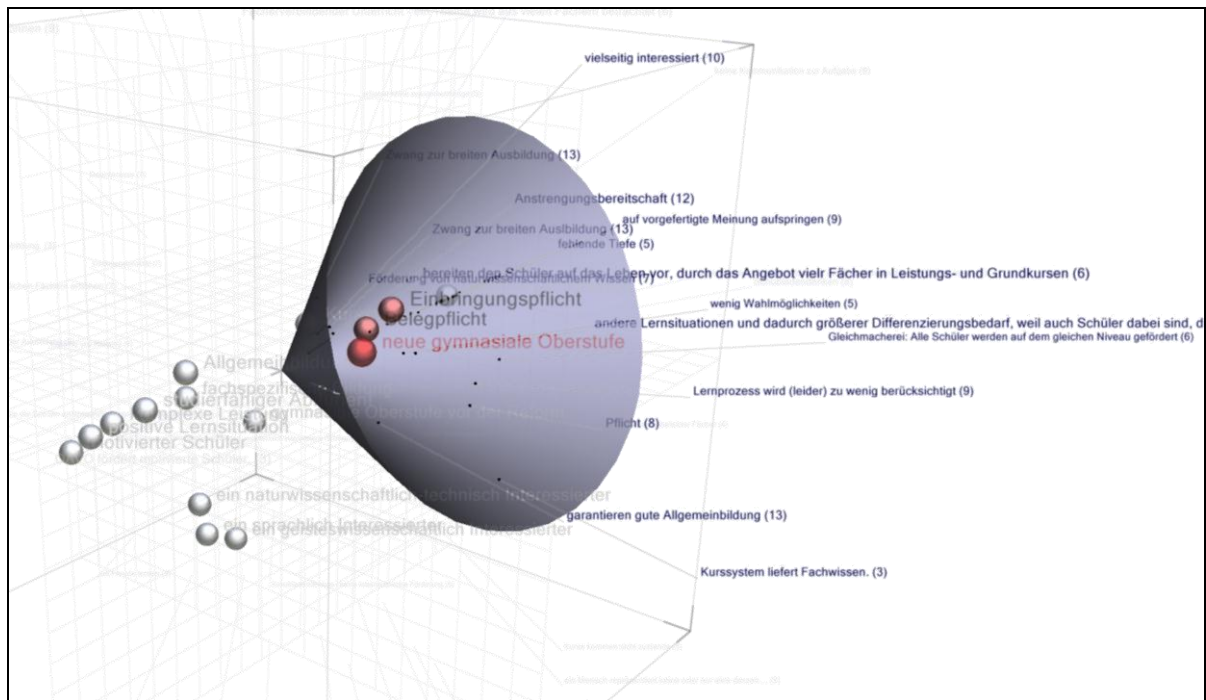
vielseitig interessiert (10)

Zwang zur breiten Ausbildung (13)

Anstrengungsbereitschaft (12)

auf vorgefertigte Meinung aufspringen (9)

Zwang zur breiten Ausbildung (13)

fehlende Tiefe (5)

Förderung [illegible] (7)

bereiten den Schüler auf das Leben vor, durch das Angebot vielr Fächer in Leistungs- und Grundkursen (6)

Einbringungspflicht

wenig Wahlmöglichkeiten (5)

Belegpflicht

andere Lernsituationen und dadurch größerer Differenzierungsbedarf, weil auch Schüler dabei sind, d

neue gymnasiale Oberstufe

Gleichmacherei: Alle Schüler werden auf dem gleichen Niveau gefördert (6)

Allgemeinbildung

fachspezifische Bildung

studierfähiger Abiturient

komplexe Lernsituation

gymnasiale Oberstufe vor der Reform

positive Lernsituation

motivierter Schüler

Lernprozess wird (leider) zu wenig berücksichtigt (9)

Pflicht (8)

ein naturwissenschaftlich-technisch Interessierter

ein sprachlich Interessierter

ein geisteswissenschaftlich Interessierter

garantieren gute Allgemeinbildung (13)

Kurssystem liefert Fachwissen. (3)